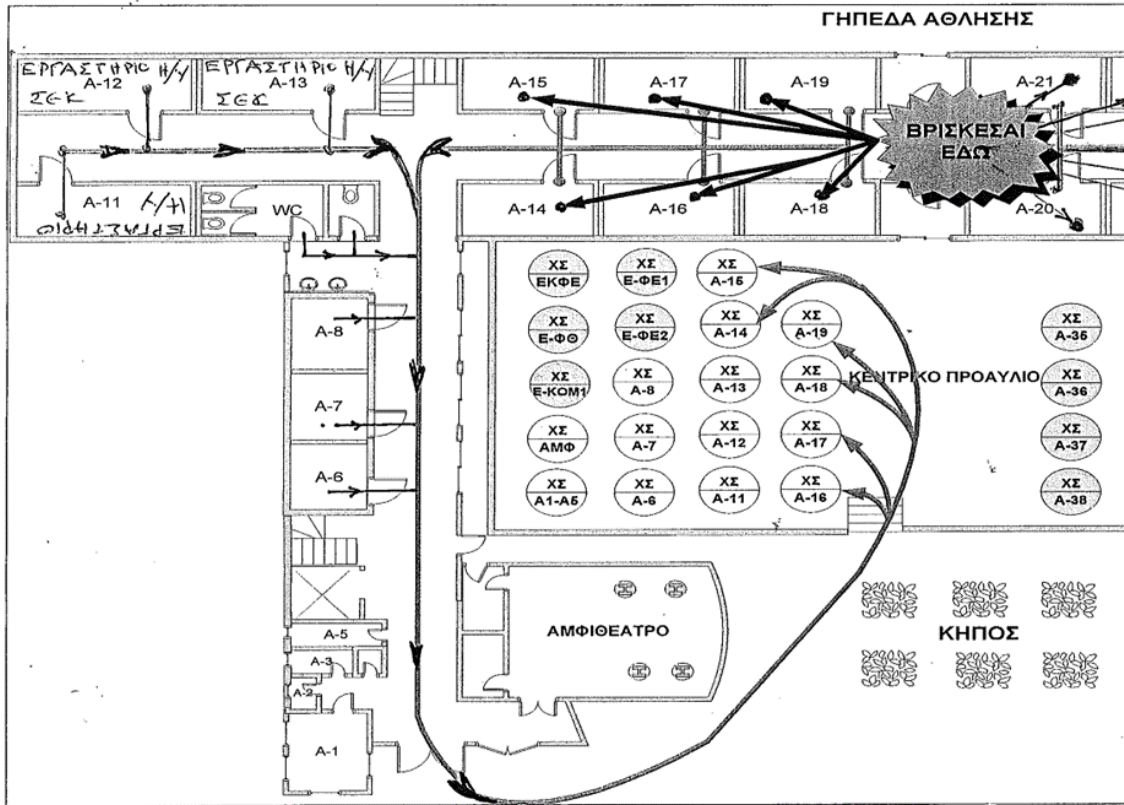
ΓΗΠΕΔΑ ΑΘΛΗΣΗΣ

ΕΡΓΑΣΤΗΡΙΟ Η/Υ
Α-12
ΣΕΚ

ΕΡΓΑΣΤΗΡΙΟ Η/Υ
Α-13
ΣΕΚ

Α-15
Α-17
Α-19
Α-21

ΒΡΙΣΚΕΣΑΙ ΕΔΩ

Α-11 Η/Υ
ΕΡΓΑΣΤΗΡΙΟ

WC

Α-14
Α-16
Α-18
Α-20

| ΧΣ ΕΚΦΕ | ΧΣ Ε-ΦΕ1 | ΧΣ Α-15 | | ΧΣ Α-35 |
|---|---|---|---|---|
| ΧΣ Ε-ΦΘ | ΧΣ Ε-ΦΕ2 | ΧΣ Α-14 | ΧΣ Α-19 | ΧΣ Α-35 |
| ΧΣ Ε-ΚΟΜ1 | ΧΣ Α-8 | ΧΣ Α-13 | ΧΣ Α-18 | ΧΣ Α-36 |
| ΧΣ ΑΜΦ | ΧΣ Α-7 | ΧΣ Α-12 | ΧΣ Α-17 | ΧΣ Α-37 |
| ΧΣ Α1-Α5 | ΧΣ Α-6 | ΧΣ Α-11 | ΧΣ Α-16 | ΧΣ Α-38 |

ΚΕΝΤΡΙΚΟ ΠΡΟΑΥΛΙΟ

Α-8
Α-7
Α-6

ΑΜΦΙΘΕΑΤΡΟ

ΚΗΠΟΣ

Α-5
Α-3
Α-2
Α-1